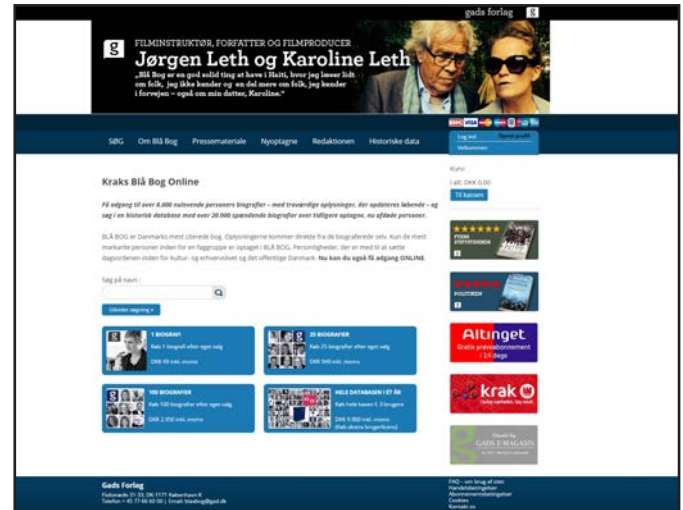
gads forlag

FILMINSTRUKTØR, FORFATTER OG FILMPRODUCER
Jørgen Leth og Karoline Leth
„Blå Bog er en god solid ting at have i Haiti, hvor jeg læser lidt om folk, jeg ikke kender og en del mere om folk, jeg kender i forvejen – også om min datter, Karoline."

Log ind | Opret profil
Velkommen

SØG | Om Blå Bog | Pressemateriale | Nyoptagne | Redaktionen | Historiske data

Kraks Blå Bog Online

Få adgang til over 8.000 nulevende personers biografier – med troværdige oplysninger, der opdateres løbende – og søg i en historisk database med over 20.000 spændende biografier over tidligere optagne, nu afdøde personer.

BLÅ BOG er Danmarks mest citerede bog. Oplysningerne kommer direkte fra de biograferede selv. Kun de mest markante personer inden for en faggruppe er optaget i BLÅ BOG. Personligheder, der er med til at sætte dagsordenen inden for kultur- og erhvervslivet og det offentlige Danmark. Nu kan du også få adgang ONLINE.

Søg på navn :

Udvidet søgning »

1 BIOGRAFI
Køb 1 biografi efter eget valg
DKK 49 inkl. moms

25 BIOGRAFIER
Køb 25 biografier efter eget valg
DKK 500 inkl. moms

100 BIOGRAFIER
Køb 100 biografier efter eget valg
DKK 2.050 inkl. moms

HELE DATABASEN I ET ÅR
Køb hele basen i 1 år
DKK 4.900 inkl. moms
(Køb ekstra brugerlicens)

Kurv
I alt: DKK 0,00
Til kassen

FYENS STIFTSTIDENDE

POLITIKEN

Altinget
Gratis prøveabonnement i 14 dage

krak

GADS E-MAGASIN

Gads Forlag
Fiolstræde 31-33, DK-1171 København K
Telefon + 45 77 66 60 00 | Email: blaabog@gad.dk

FAQ – om brug af sitet
Handelsbetingelser
Abonnementsbetingelser
Cookies
Kontakt os